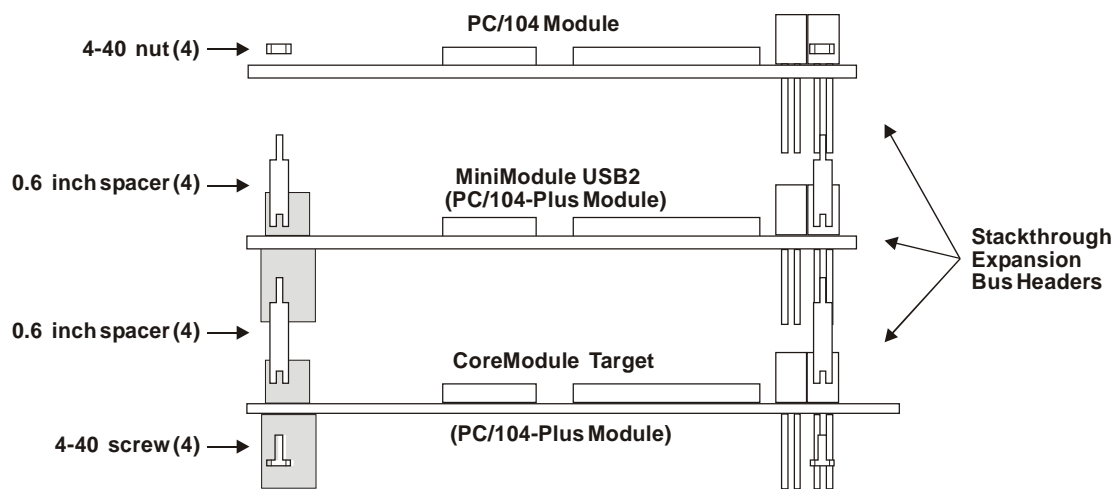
PC/104 Module

4-40 nut (4)

0.6 inch spacer (4)

MiniModule USB2
(PC/104-Plus Module)

Stackthrough
Expansion
Bus Headers

0.6 inch spacer (4)

CoreModule Target

4-40 screw (4)

(PC/104-Plus Module)